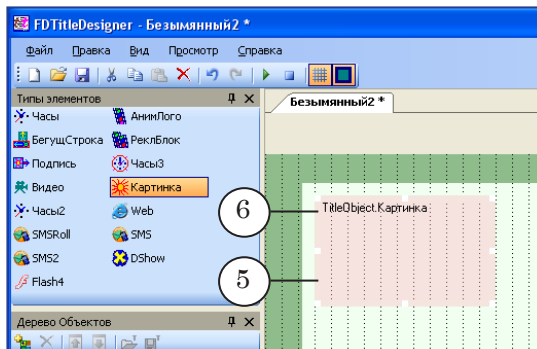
FDTitleDesigner - Безымянный2 *

Файл Правка Вид Просмотр Справка

Типы элементов

Часы
АнимЛого
БегущСтрока
РеклБлок
Подпись
Часы3
Видео
Картинка
Часы2
Web
SMSRoll
SMS
SMS2
DShow
Flash4

Дерево Объектов

Безымянный2 *

6

TitleObject.Картинка

5